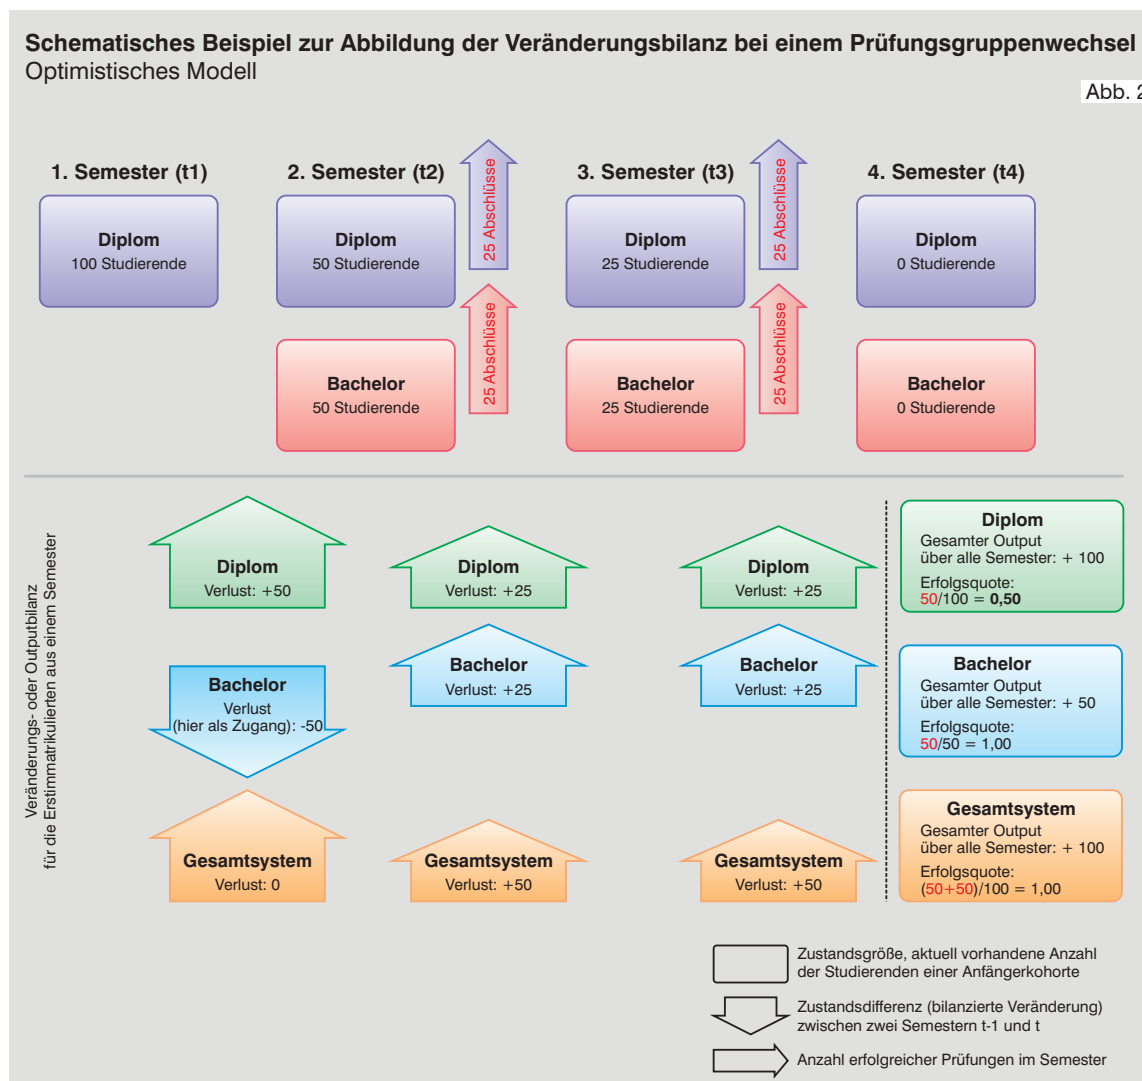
Schematisches Beispiel zur Abbildung der Veränderungsbilanz bei einem Prüfungsgruppenwechsel
Optimistisches Modell

Abb. 2

1. Semester (t1)

Diplom
100 Studierende

2. Semester (t2)

Diplom
50 Studierende

25 Abschlüsse

Bachelor
50 Studierende

25 Abschlüsse

3. Semester (t3)

Diplom
25 Studierende

25 Abschlüsse

Bachelor
25 Studierende

25 Abschlüsse

4. Semester (t4)

Diplom
0 Studierende

Bachelor
0 Studierende

Veränderungs- oder Outputbilanz für die Erstimmatrikulierten aus einem Semester

Diplom
Verlust: +50

Bachelor
Verlust (hier als Zugang): -50

Gesamtsystem
Verlust: 0

Diplom
Verlust: +25

Bachelor
Verlust: +25

Gesamtsystem
Verlust: +50

Diplom
Verlust: +25

Bachelor
Verlust: +25

Gesamtsystem
Verlust: +50

Diplom
Gesamter Output über alle Semester: + 100
Erfolgsquote: 50/100 = 0,50

Bachelor
Gesamter Output über alle Semester: + 50
Erfolgsquote: 50/50 = 1,00

Gesamtsystem
Gesamter Output über alle Semester: + 100
Erfolgsquote: (50+50)/100 = 1,00

Zustandsgröße, aktuell vorhandene Anzahl der Studierenden einer Anfängerkohorte

Zustandsdifferenz (bilanzierte Veränderung) zwischen zwei Semestern t-1 und t

Anzahl erfolgreicher Prüfungen im Semester